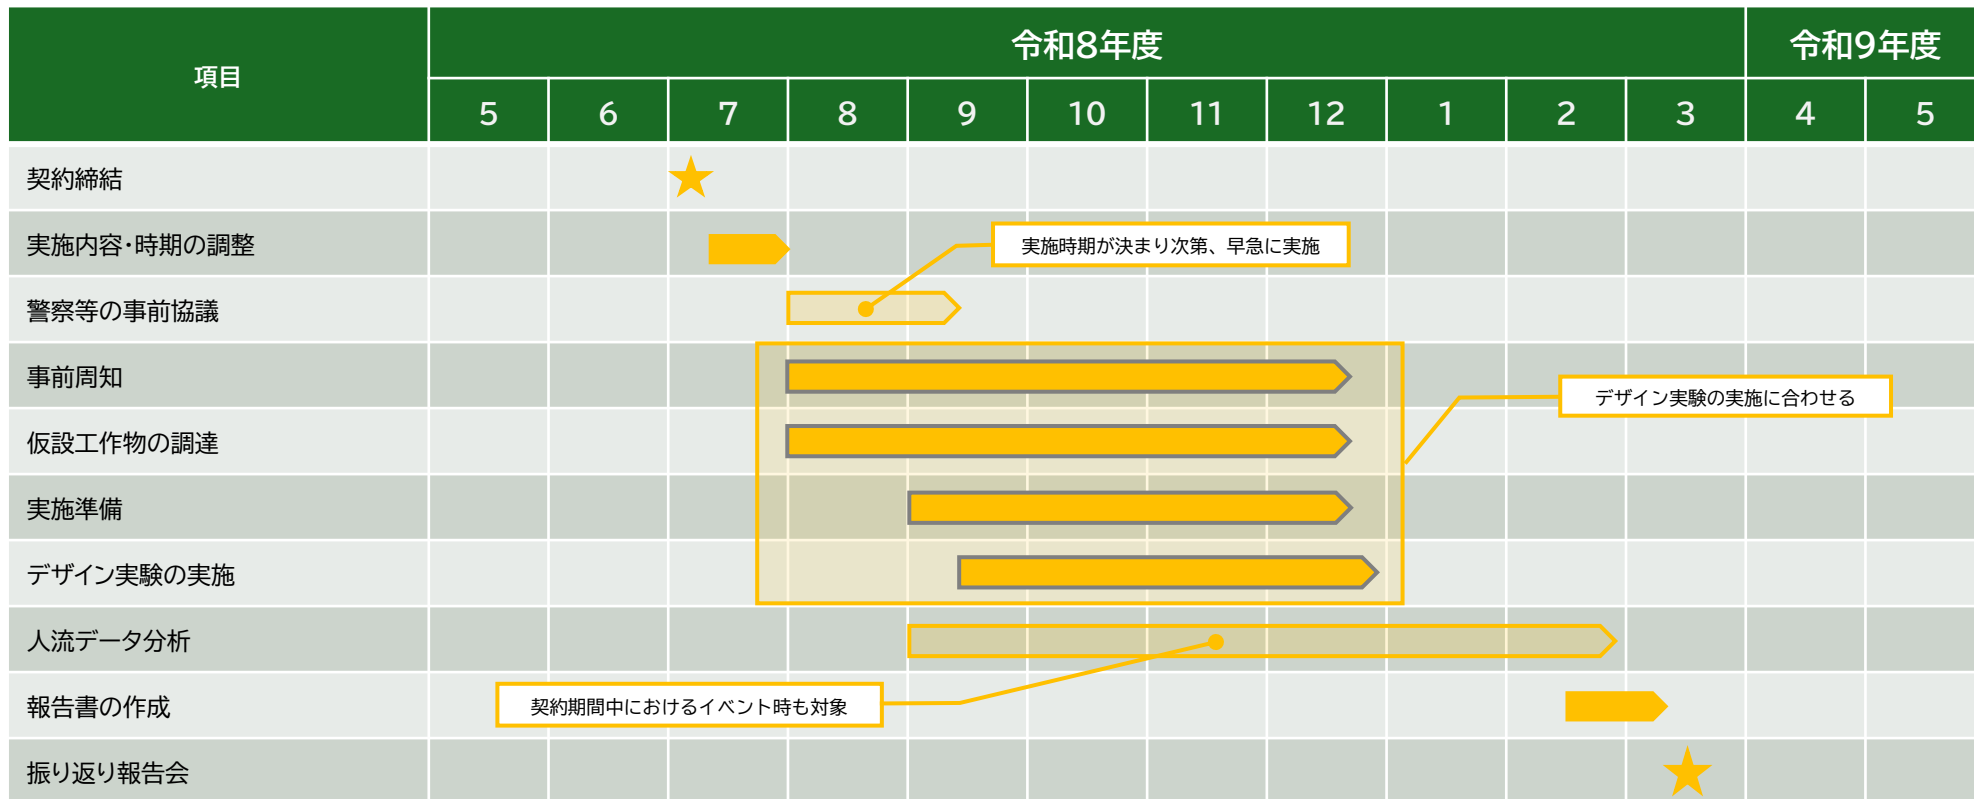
| 項目 | 令和8年度 | | | | | | | | | | | 令和9年度 | |
|---|---|---|---|---|---|---|---|---|---|---|---|---|---|
| | 5 | 6 | 7 | 8 | 9 | 10 | 11 | 12 | 1 | 2 | 3 | 4 | 5 |
| 契約締結 | | | | | | | | | | | | | |
| 実施内容･時期の調整 | | | | | | | | | | | | | |
| 警察等の事前協議 | | | | | | | | | | | | | |
| 事前周知 | | | | | | | | | | | | | |
| 仮設工作物の調達 | | | | | | | | | | | | | |
| 実施準備 | | | | | | | | | | | | | |
| デザイン実験の実施 | | | | | | | | | | | | | |
| 人流データ分析 | | | | | | | | | | | | | |
| 報告書の作成 | | | | | | | | | | | | | |
| 振り返り報告会 | | | | | | | | | | | | | |

実施時期が決まり次第、早急に実施

デザイン実験の実施に合わせる

契約期間中におけるイベント時も対象